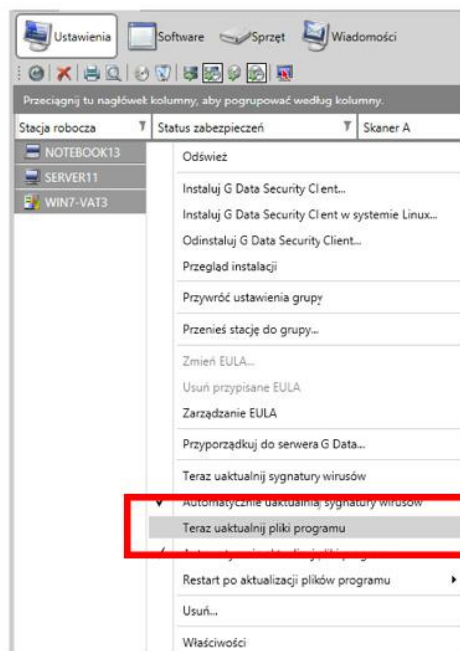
Ustawienia
Software
Sprzęt
Wiadomości

Przeciągnij tu nagłówek kolumny, aby pogrupować według kolumny.

Stacja robocza
Status zabezpieczeń
Skaner A

NOTEBOOK13
SERVER11
WIN7-VAT3

Odśwież
Instaluj G Data Security Client...
Instaluj G Data Security Client w systemie Linux...
Odinstaluj G Data Security Client...
Przegląd instalacji
Przywróć ustawienia grupy
Przenieś stację do grupy...
Zmień EULA...
Usuń przypisane EULA
Zarządzanie EULA
Przyporządkuj do serwera G Data...
Teraz uaktualnij sygnatury wirusów
Automatycznie uaktualniaj sygnatury wirusów
Teraz uaktualnij pliki programu
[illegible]
Restart po aktualizacji plików programu
Usuń...
Właściwości